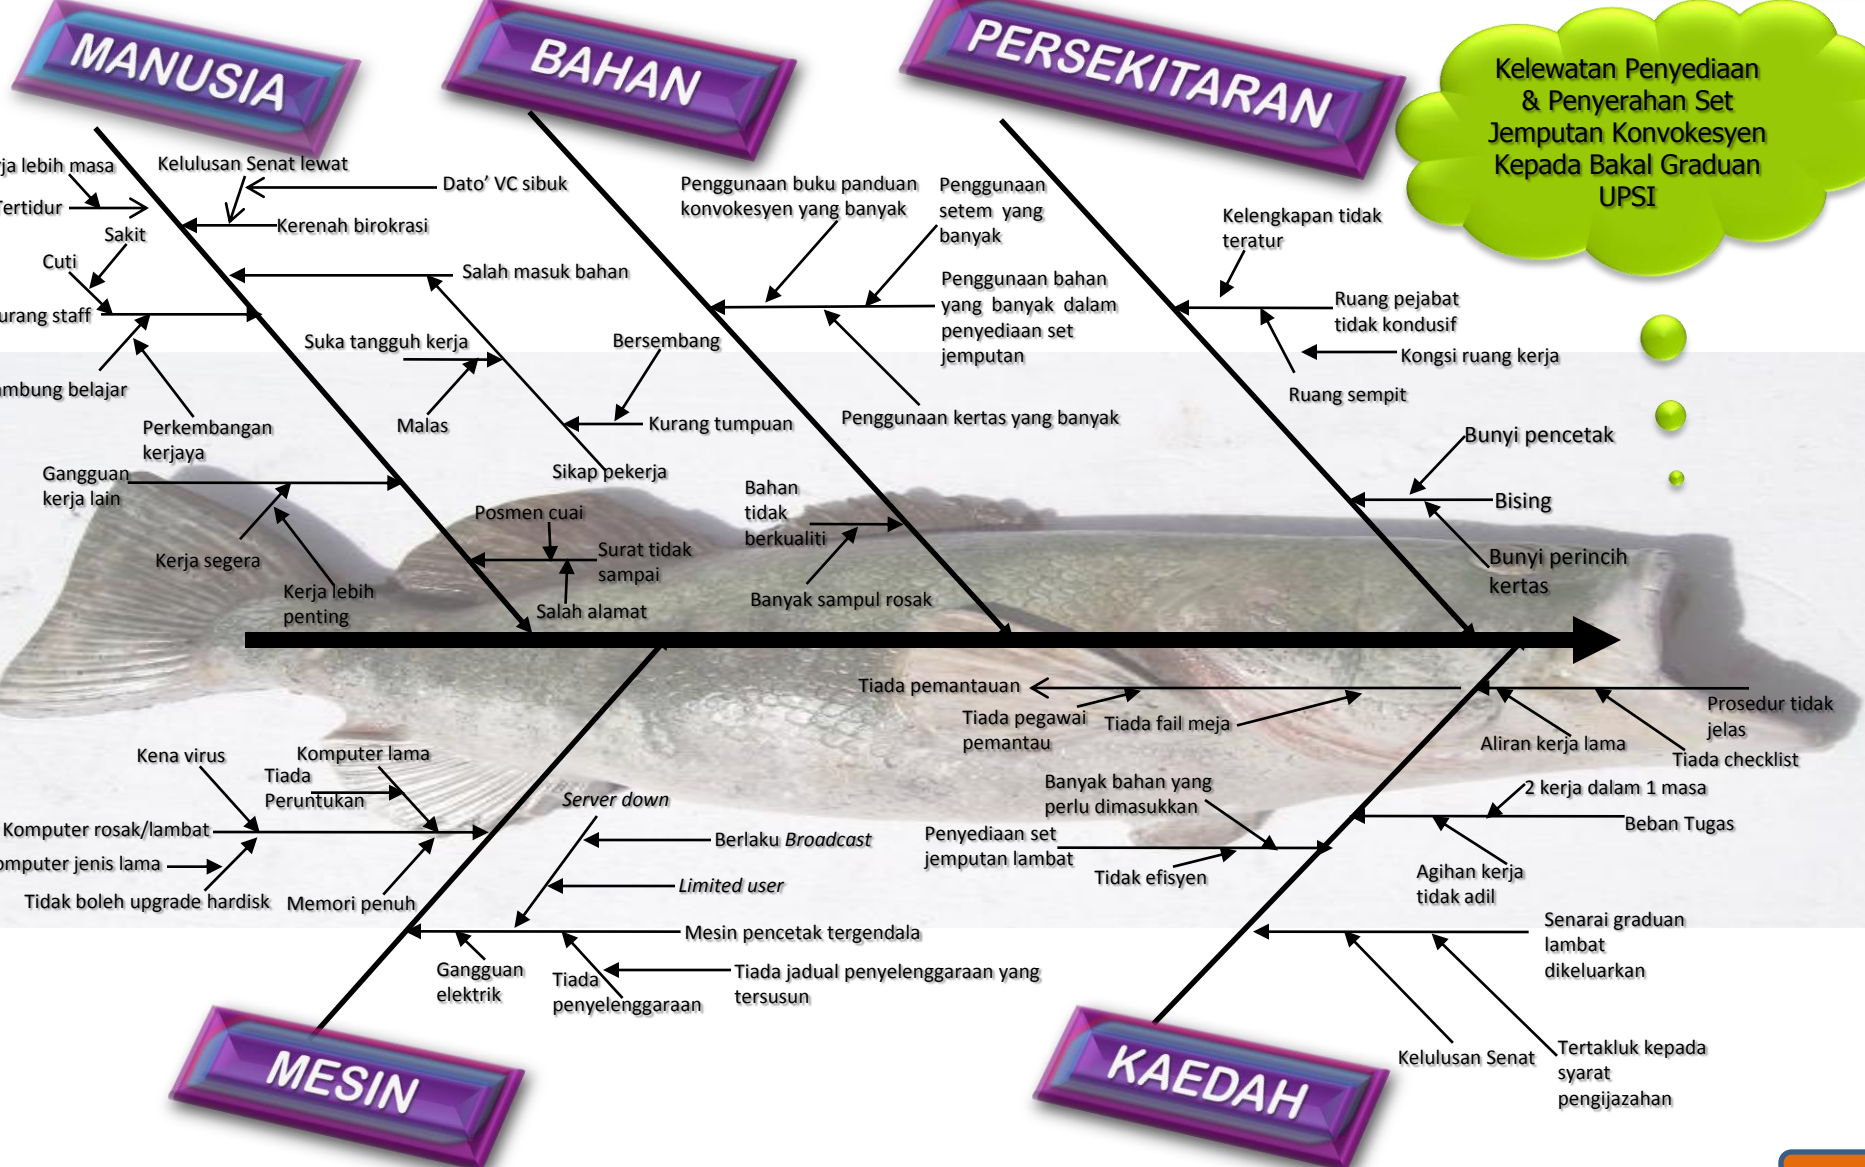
MANUSIA

BAHAN

PERSEKITARAN

Kelewatan Penyediaan & Penyerahan Set Jemputan Konvokesyen Kepada Bakal Graduan UPSI

ja lebih masa
Kelulusan Senat lewat
Dato' VC sibuk
Tertidur
Kerenah birokrasi
Sakit
Cuti
Salah masuk bahan
urang staff
Suka tangguh kerja
mbung belajar
Perkembangan kerjaya
Malas
Gangguan kerja lain
Kerja segera
Kerja lebih penting
Posmen cuai
Surat tidak sampai
Salah alamat
Sikap pekerja
Bersembang
Kurang tumpuan

Penggunaan buku panduan konvokesyen yang banyak
Penggunaan setem yang banyak
Penggunaan bahan yang banyak dalam penyediaan set jemputan
Penggunaan kertas yang banyak
Bahan tidak berkualiti
Banyak sampul rosak

Kelengkapan tidak teratur
Ruang pejabat tidak kondusif
Kongsi ruang kerja
Ruang sempit
Bunyi pencetak
Bising
Bunyi perincih kertas

Kena virus
Komputer lama
Tiada Peruntukan
Komputer rosak/lambat
mputer jenis lama
Tidak boleh upgrade hardisk
Memori penuh
Server down
Berlaku Broadcast
Limited user
Mesin pencetak tergendala
Gangguan elektrik
Tiada penyelenggaraan
Tiada jadual penyelenggaraan yang tersusun

Tiada pemantauan
Tiada pegawai pemantau
Tiada fail meja
Prosedur tidak jelas
Aliran kerja lama
Tiada checklist
Banyak bahan yang perlu dimasukkan
Penyediaan set jemputan lambat
Tidak efisyen
2 kerja dalam 1 masa
Beban Tugas
Agihan kerja tidak adil
Senarai graduan lambat dikeluarkan
Kelulusan Senat
Tertakluk kepada syarat pengijazahan

MESIN

KAEDAH